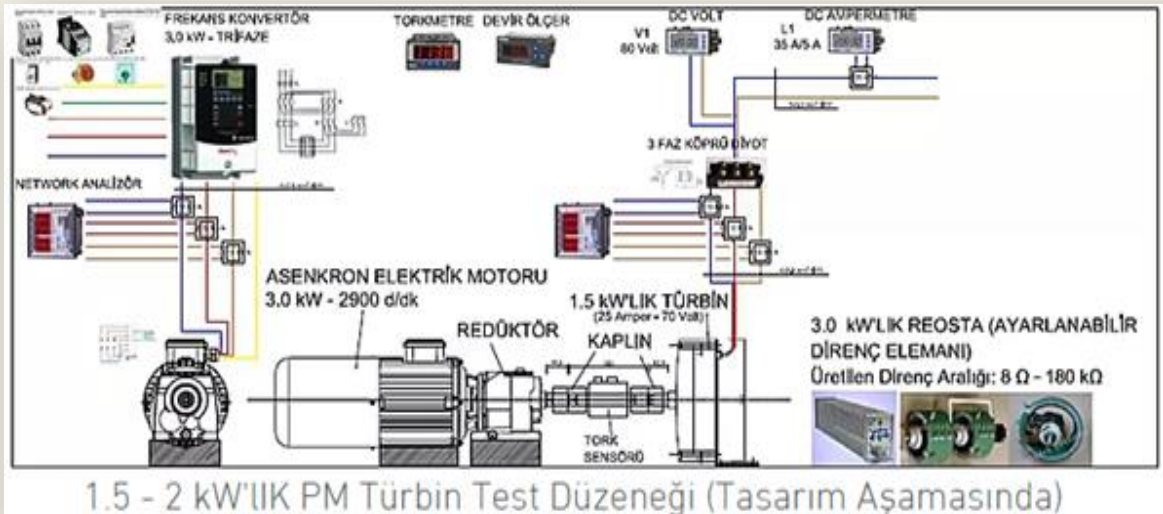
FREKANS KONVERTÖR
3,0 kW - TRİFAZE

TORKMETRE DEVİR ÖLÇER

V1
80 Volt

DC VOLT

L1
35 A/5 A

DC AMPERMETRE

3 FAZ KÖPRÜ DİYOT

NETWORK ANALİZÖR

ASENKRON ELEKTRİK MOTORU
3.0 kW - 2900 d/dk

1.5 kW'LIK TÜRBİN
(25 Amper - 70 Volt)

REDÜKTÖR

KAPLIN

3.0 kW'LIK REOSTA (AYARLANABİLİR DİRENÇ ELEMANI)
Üretilen Direnç Aralığı: 8 Ω - 180 kΩ

TORK SENSÖRÜ

1.5 - 2 kW'lIK PM Türbin Test Düzeneği (Tasarım Aşamasında)